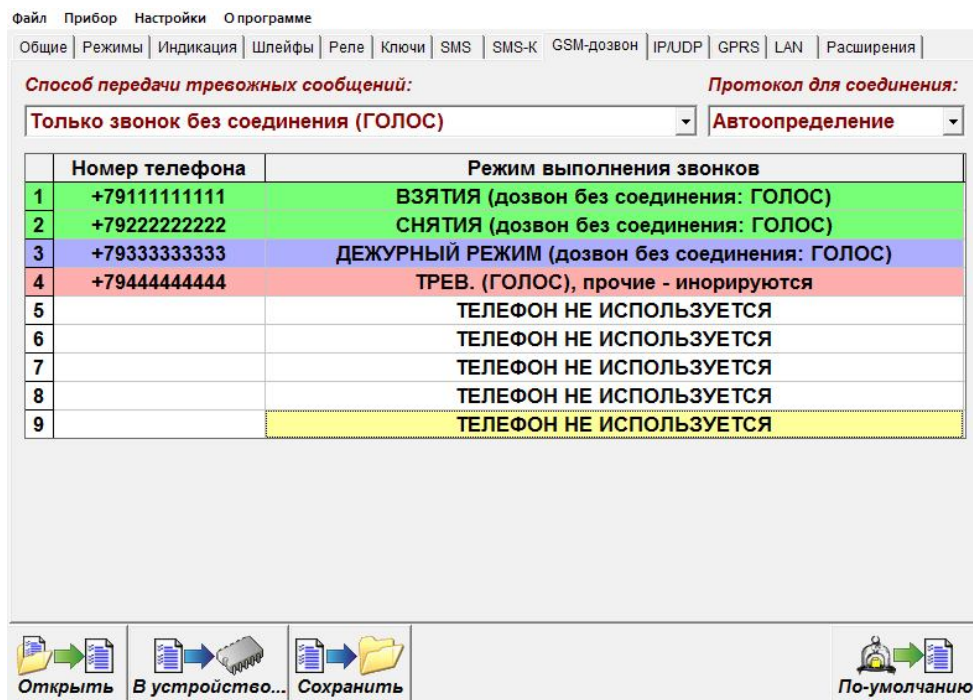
Файл Прибор Настройки О программе

Общие | Режимы | Индикация | Шлейфы | Реле | Ключи | SMS | SMS-К | GSM-дозвон | IP/UDP | GPRS | LAN | Расширения

Способ передачи тревожных сообщений:

Протокол для соединения:

Только звонок без соединения (ГОЛОС)

Автоопределение

| | Номер телефона | Режим выполнения звонков |
|---|---|---|
| 1 | +79111111111 | ВЗЯТИЯ (дозвон без соединения: ГОЛОС) |
| 2 | +79222222222 | СНЯТИЯ (дозвон без соединения: ГОЛОС) |
| 3 | +79333333333 | ДЕЖУРНЫЙ РЕЖИМ (дозвон без соединения: ГОЛОС) |
| 4 | +79444444444 | ТРЕВ. (ГОЛОС), прочие - инорируются |
| 5 | | ТЕЛЕФОН НЕ ИСПОЛЬЗУЕТСЯ |
| 6 | | ТЕЛЕФОН НЕ ИСПОЛЬЗУЕТСЯ |
| 7 | | ТЕЛЕФОН НЕ ИСПОЛЬЗУЕТСЯ |
| 8 | | ТЕЛЕФОН НЕ ИСПОЛЬЗУЕТСЯ |
| 9 | | ТЕЛЕФОН НЕ ИСПОЛЬЗУЕТСЯ |

Открыть В устройство... Сохранить По-умолчанию